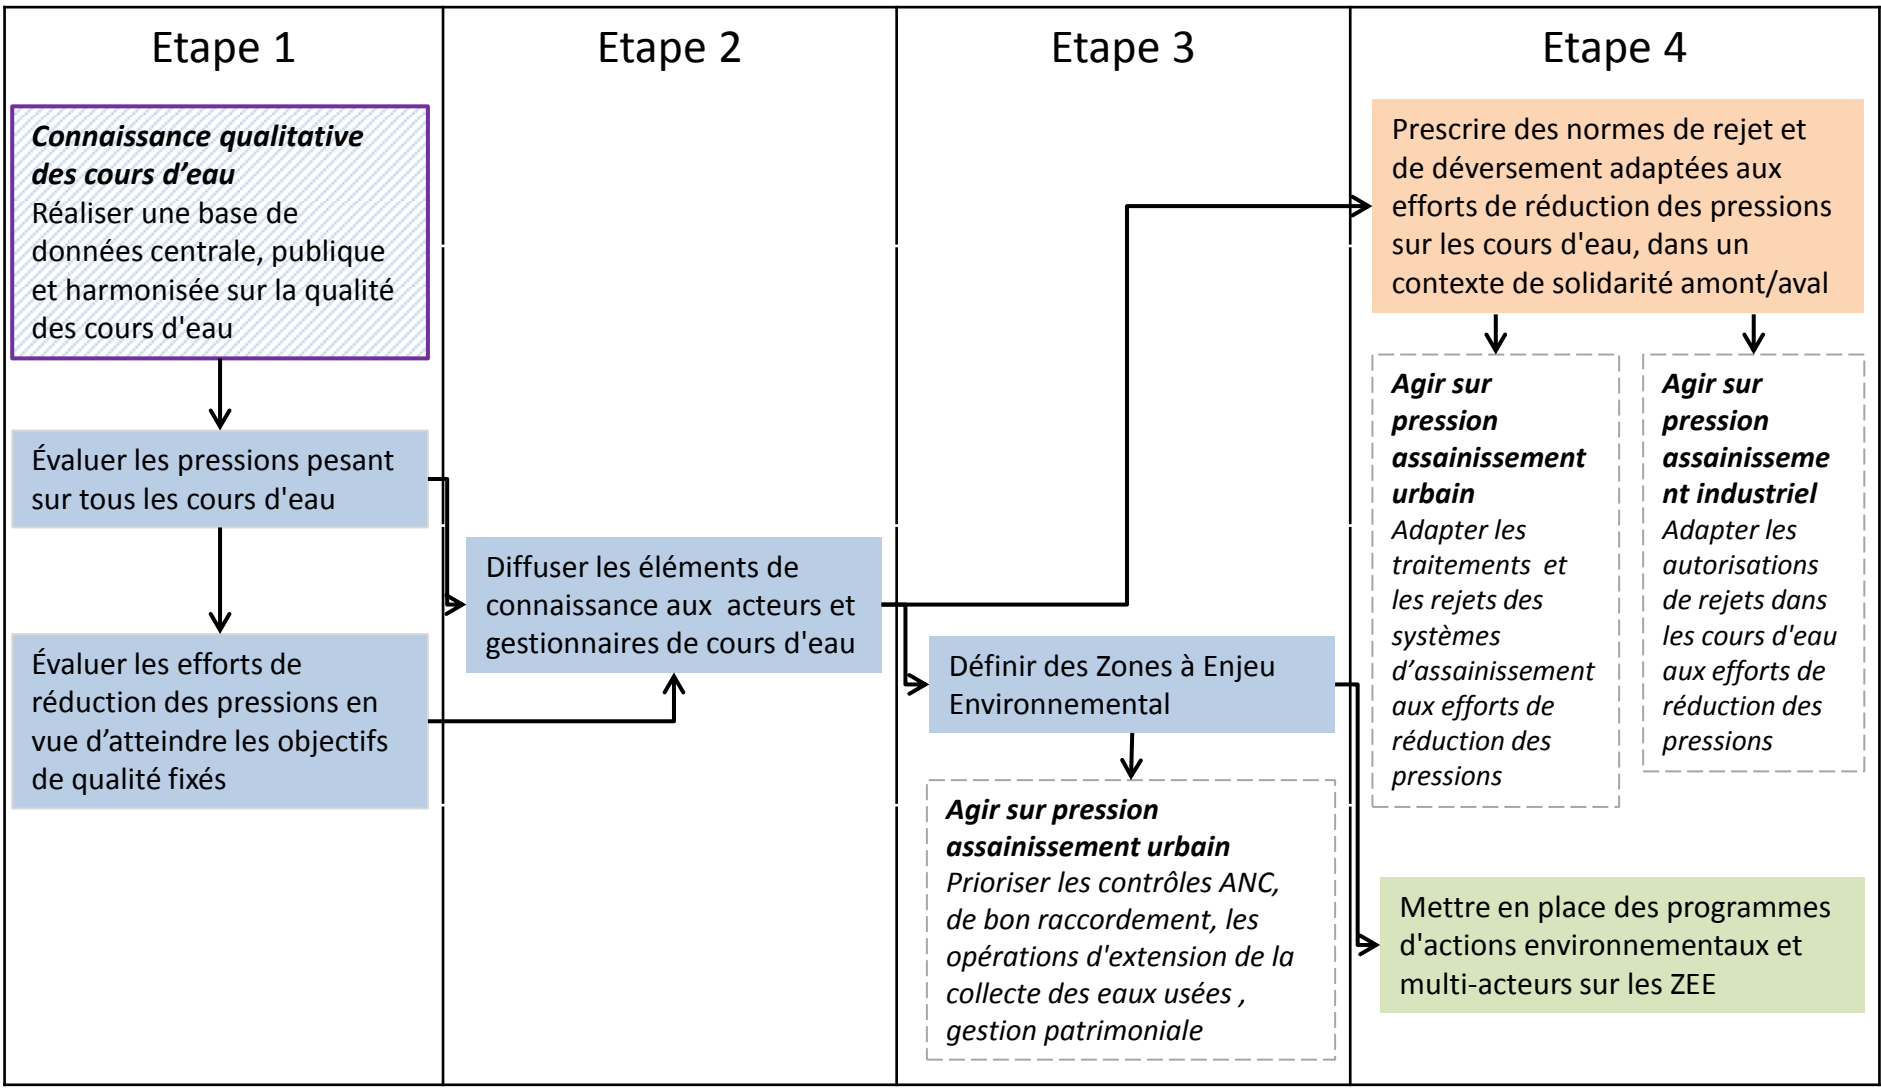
Etape 1

**Connaissance qualitative des cours d'eau**
Réaliser une base de données centrale, publique et harmonisée sur la qualité des cours d'eau

Évaluer les pressions pesant sur tous les cours d'eau

Évaluer les efforts de réduction des pressions en vue d'atteindre les objectifs de qualité fixés

Etape 2

Diffuser les éléments de connaissance aux acteurs et gestionnaires de cours d'eau

Etape 3

Définir des Zones à Enjeu Environnemental

**Agir sur pression assainissement urbain**
*Prioriser les contrôles ANC, de bon raccordement, les opérations d'extension de la collecte des eaux usées , gestion patrimoniale*

Etape 4

Prescrire des normes de rejet et de déversement adaptées aux efforts de réduction des pressions sur les cours d'eau, dans un contexte de solidarité amont/aval

**Agir sur pression assainissement urbain**
*Adapter les traitements et les rejets des systèmes d'assainissement aux efforts de réduction des pressions*

**Agir sur pression assainissement industriel**
*Adapter les autorisations de rejets dans les cours d'eau aux efforts de réduction des pressions*

Mettre en place des programmes d'actions environnementaux et multi-acteurs sur les ZEE